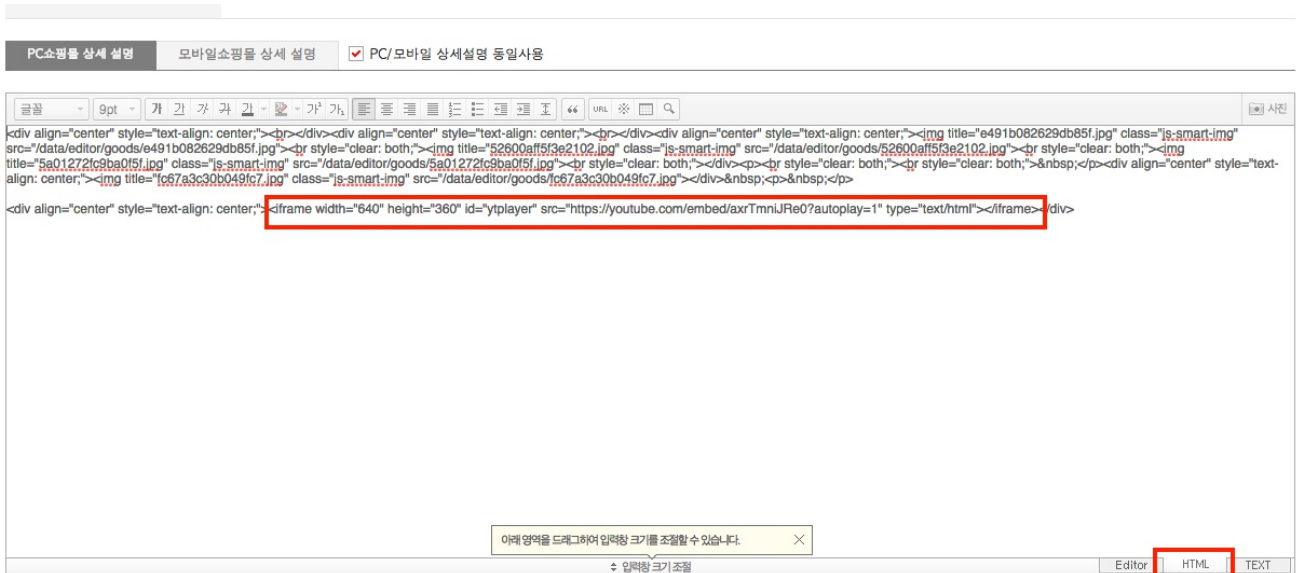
PC쇼핑몰 상세 설명 모바일쇼핑몰 상세 설명 PC/모바일 상세설명 동일사용

글꼴 9pt 가 가 가 가 가 가 가 URL 사진

<div align="center" style="text-align: center;"><br></div><div align="center" style="text-align: center;"><br></div><div align="center" style="text-align: center;"><img title="e491b082629db85f.jpg" class="js-smart-img" src="/data/editor/goods/e491b082629db85f.jpg"><br style="clear: both;"><img title="52600aff5f3e2102.jpg" class="js-smart-img" src="/data/editor/goods/52600aff5f3e2102.jpg"><br style="clear: both;"><img title="5a01272fc9ba0f5f.jpg" class="js-smart-img" src="/data/editor/goods/5a01272fc9ba0f5f.jpg"><br style="clear: both;"></div><p><br style="clear: both;"><br style="clear: both;">&nbsp;</p><div align="center" style="text-align: center;"><img title="fc67a3c30b049fc7.jpg" class="js-smart-img" src="/data/editor/goods/fc67a3c30b049fc7.jpg"></div>&nbsp;<p>&nbsp;</p>

<div align="center" style="text-align: center;"><iframe width="640" height="360" id="ytplayer" src="https://youtube.com/embed/axrTmniJRe0?autoplay=1" type="text/html"></iframe></div>

아래 영역을 드래그하여 입력창 크기를 조절할 수 있습니다.

입력창 크기 조절

Editor HTML TEXT